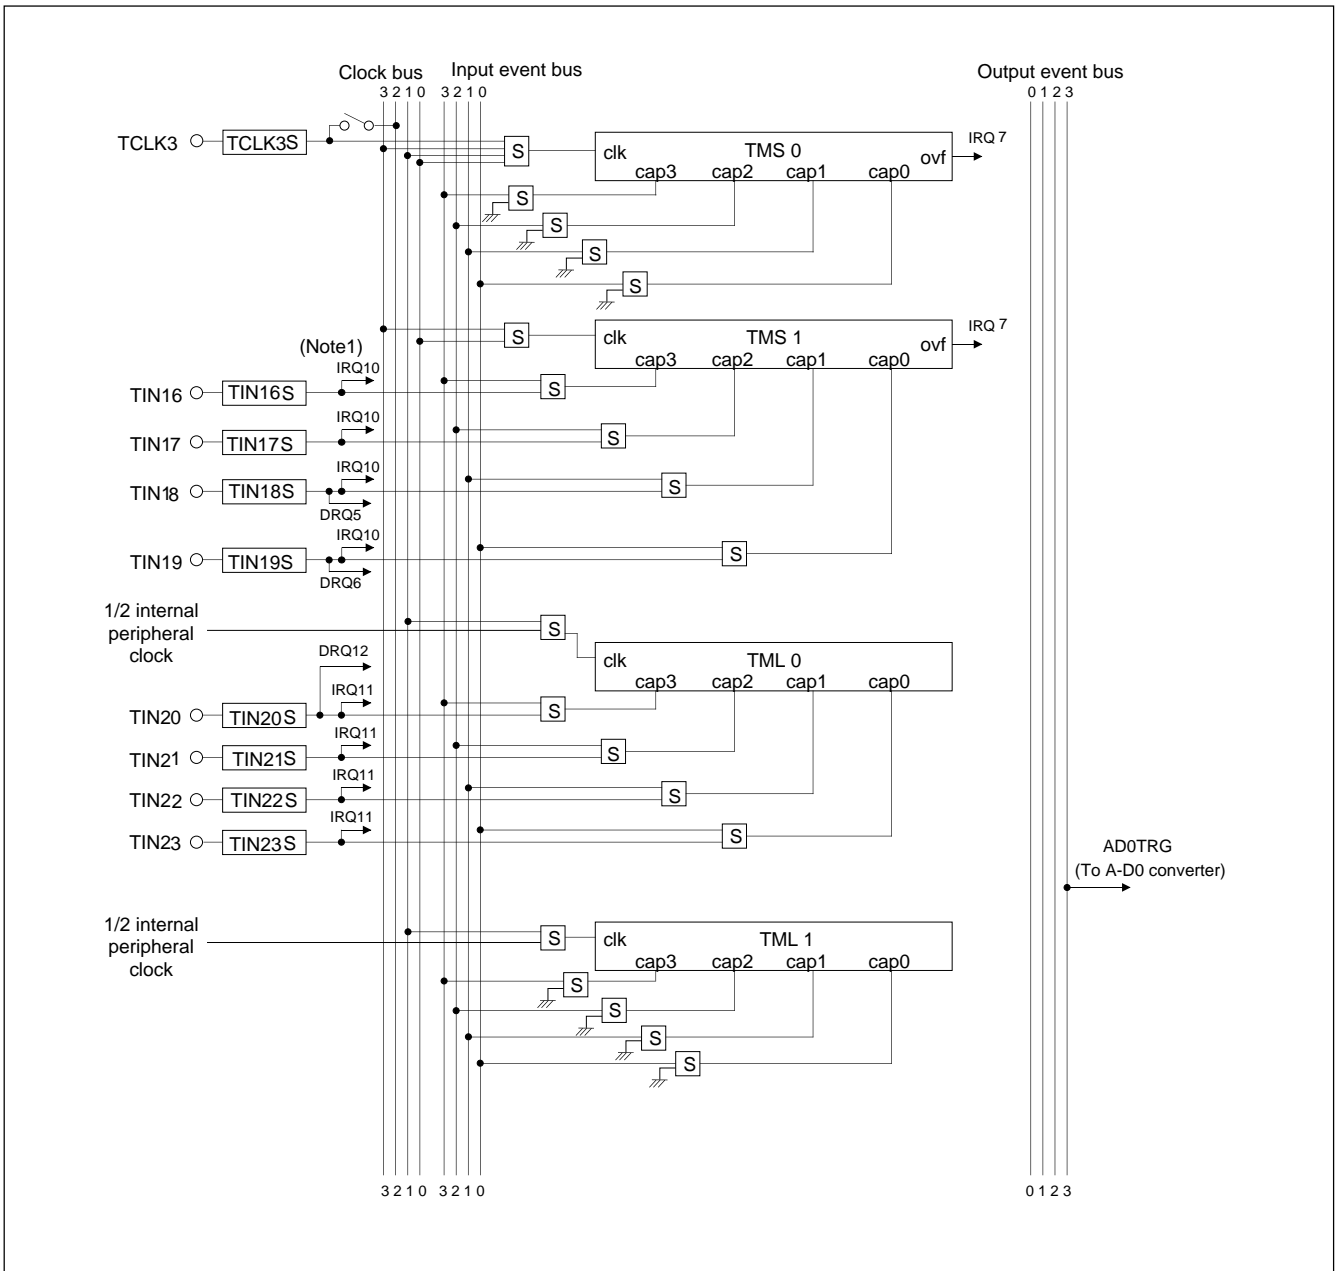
Clock bus
3 2 1 0
Input event bus
3 2 1 0
Output event bus
0 1 2 3

TCLK3
TCLK3S
S
clk
TMS 0
ovf
IRQ 7
cap3 cap2 cap1 cap0
S
S
S
S

S
clk
TMS 1
ovf
IRQ 7
(Note1)
cap3 cap2 cap1 cap0
IRQ10
TIN16
TIN16S
S
IRQ10
TIN17
TIN17S
S
IRQ10
TIN18
TIN18S
DRQ5
S
IRQ10
TIN19
TIN19S
DRQ6
S

1/2 internal peripheral clock
S
clk
TML 0
cap3 cap2 cap1 cap0
DRQ12
IRQ11
TIN20
TIN20S
S
IRQ11
TIN21
TIN21S
S
IRQ11
TIN22
TIN22S
S
IRQ11
TIN23
TIN23S
S

AD0TRG
(To A-D0 converter)

1/2 internal peripheral clock
S
clk
TML 1
cap3 cap2 cap1 cap0
S
S
S
S

3 2 1 0 3 2 1 0
0 1 2 3